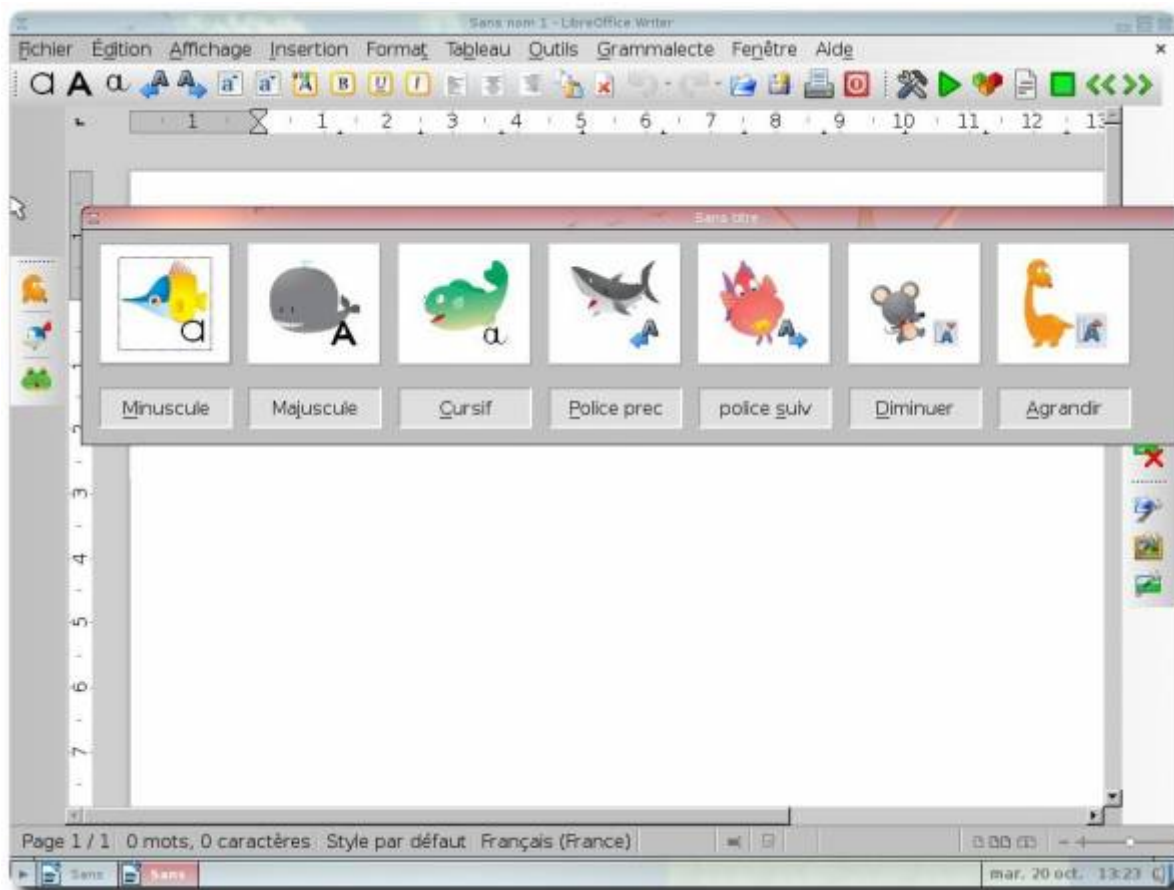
Sans nom 1 - LibreOffice Writer

Fichier Édition Affichage Insertion Format Tableau Outils Grammalecte Fenêtre Aide

a A a

1 1 2 3 4 5 6 7 8 9 10 11 12 13

Sans titre

a A a

Minuscule Majuscule Cursif Police prec police suiv Diminuer Agrandir

1 2 3 4 5 6 7

Page 1 / 1 0 mots, 0 caractères Style par défaut Français (France)

Sans Sans mar. 20 oct. 13:23